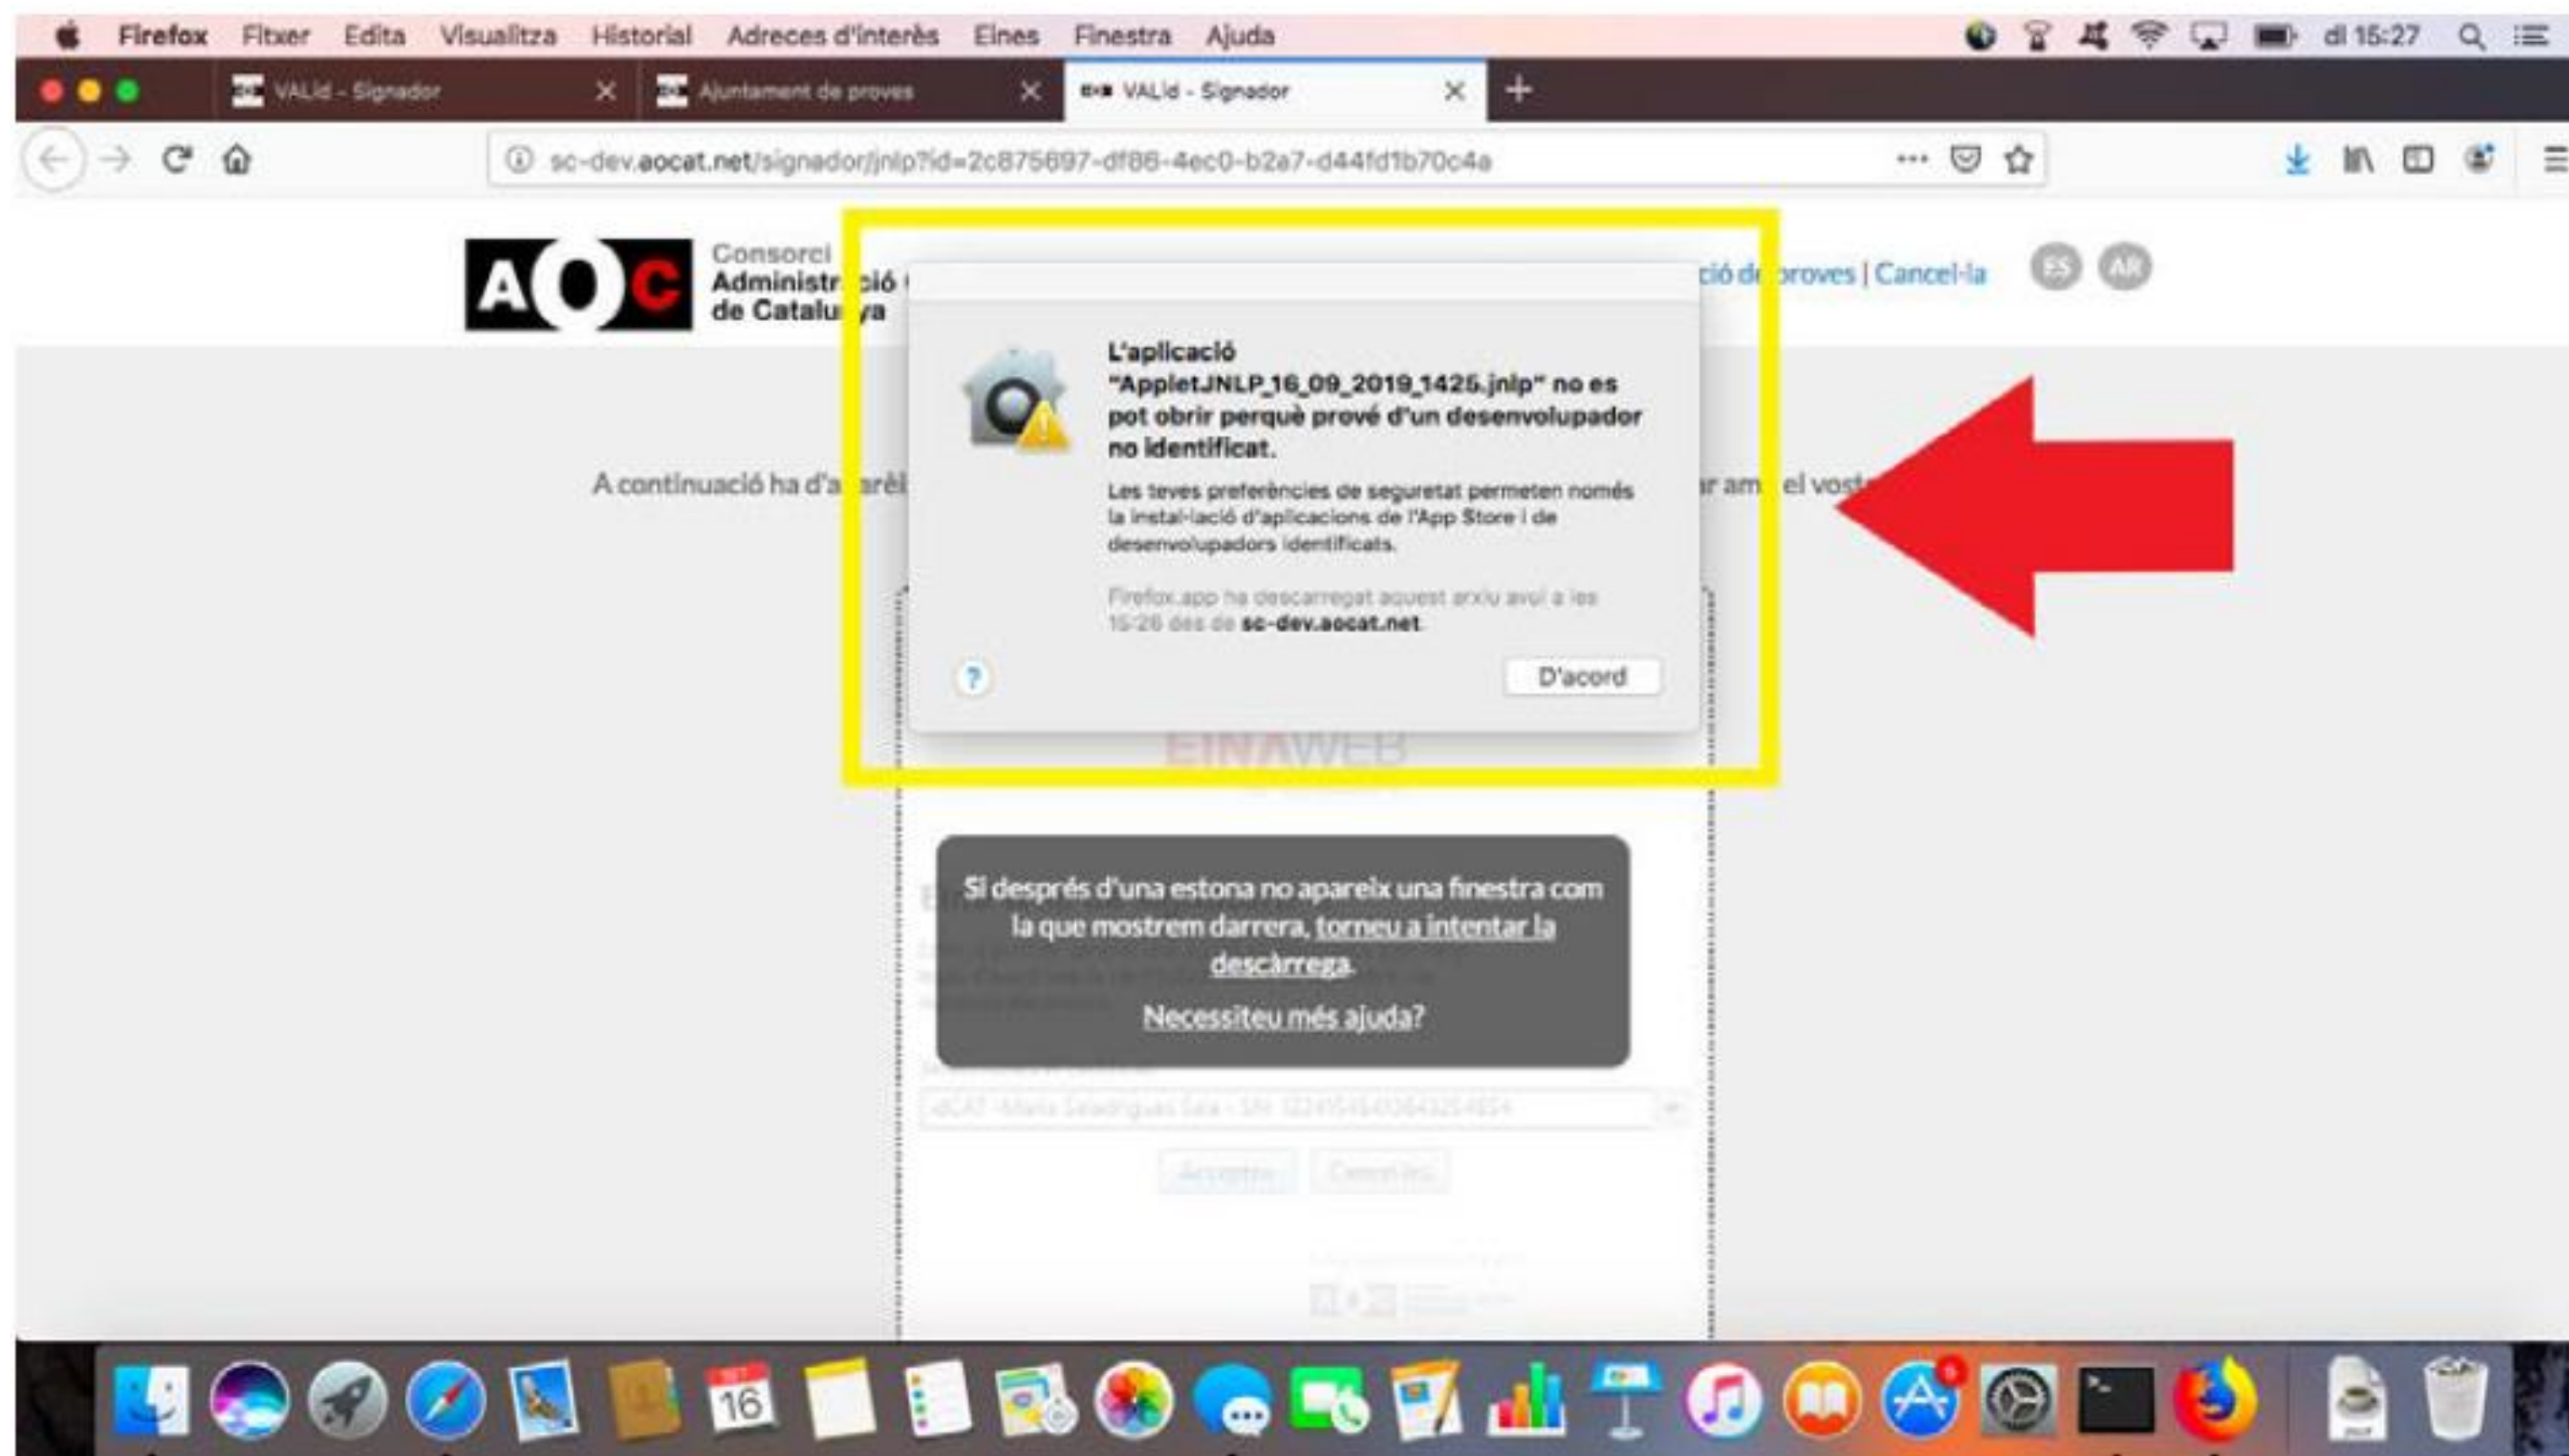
Firefox Fitxer Edita Visualitza Historial Adreces d'interès Eines Finestra Ajuda
dl 15:27

VALid - Signador
Ajuntament de proves
VALid - Signador

sc-dev.aocat.net/signador/jnlp?id=2c875697-df86-4ec0-b2a7-d44fd1b70c4a

AOC
Consorci
Administr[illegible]ció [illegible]
de Catalu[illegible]ya

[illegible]ció d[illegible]proves | Cancel·la
ES AR

A continuació ha d'a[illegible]arè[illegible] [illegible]r am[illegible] el vost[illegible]

L'aplicació "AppletJNLP_16_09_2019_1425.jnlp" no es pot obrir perquè prové d'un desenvolupador no identificat.

Les teves preferències de seguretat permeten només la instal·lació d'aplicacions de l'App Store i de desenvolupadors identificats.

Firefox.app ha descarregat aquest arxiu avui a les 15:26 des de sc-dev.aocat.net.

?
D'acord

EINAWEB

Si després d'una estona no apareix una finestra com la que mostrem darrera, torneu a intentar la descàrrega.

Necessiteu més ajuda?

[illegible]
Accepta
Cancel·la

16